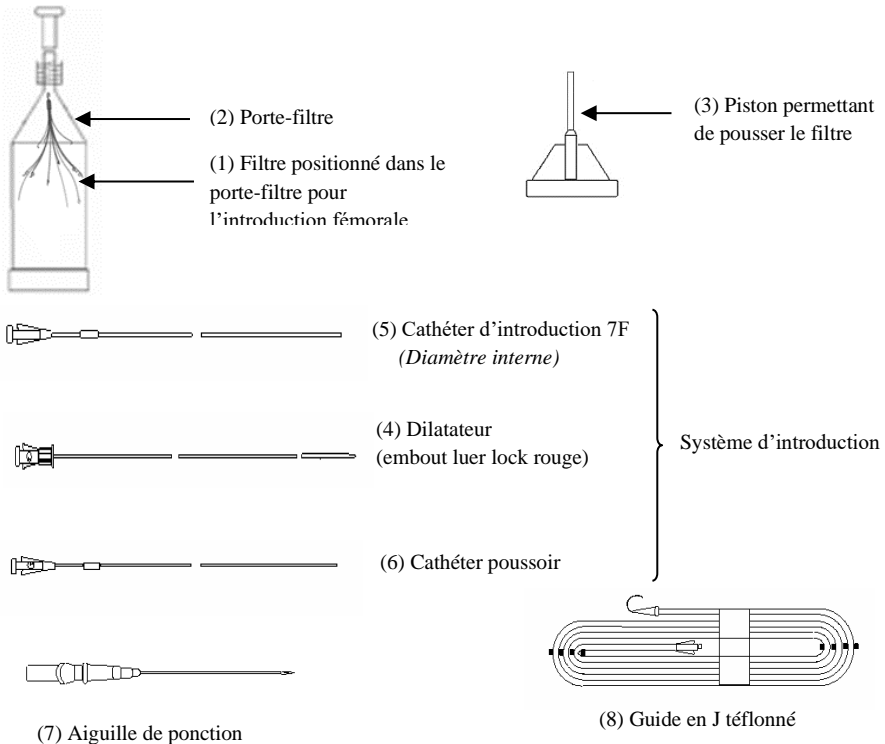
(2) Porte-filtre

(1) Filtre positionné dans le porte-filtre pour l'introduction fémorale

(3) Piston permettant de pousser le filtre

(5) Cathéter d'introduction 7F
*(Diamètre interne)*

(4) Dilatateur
(embout luer lock rouge)

Système d'introduction

(6) Cathéter poussoir

(7) Aiguille de ponction

(8) Guide en J téflonné